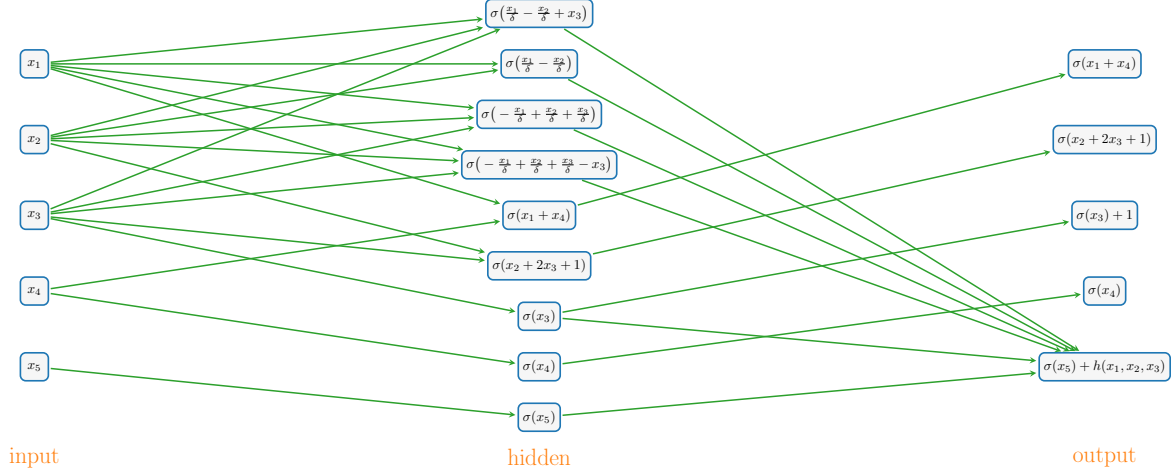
$x_1$

$x_2$

$x_3$

$x_4$

$x_5$

input

$\sigma\big(\frac{x_1}{\delta} - \frac{x_2}{\delta} + x_3\big)$

$\sigma\big(\frac{x_1}{\delta} - \frac{x_2}{\delta}\big)$

$\sigma\big(-\frac{x_1}{\delta} + \frac{x_2}{\delta} + \frac{x_3}{\delta}\big)$

$\sigma\big(-\frac{x_1}{\delta} + \frac{x_2}{\delta} + \frac{x_3}{\delta} - x_3\big)$

$\sigma(x_1 + x_4)$

$\sigma(x_2 + 2x_3 + 1)$

$\sigma(x_3)$

$\sigma(x_4)$

$\sigma(x_5)$

hidden

$\sigma(x_1 + x_4)$

$\sigma(x_2 + 2x_3 + 1)$

$\sigma(x_3) + 1$

$\sigma(x_4)$

$\sigma(x_5) + h(x_1, x_2, x_3)$

output